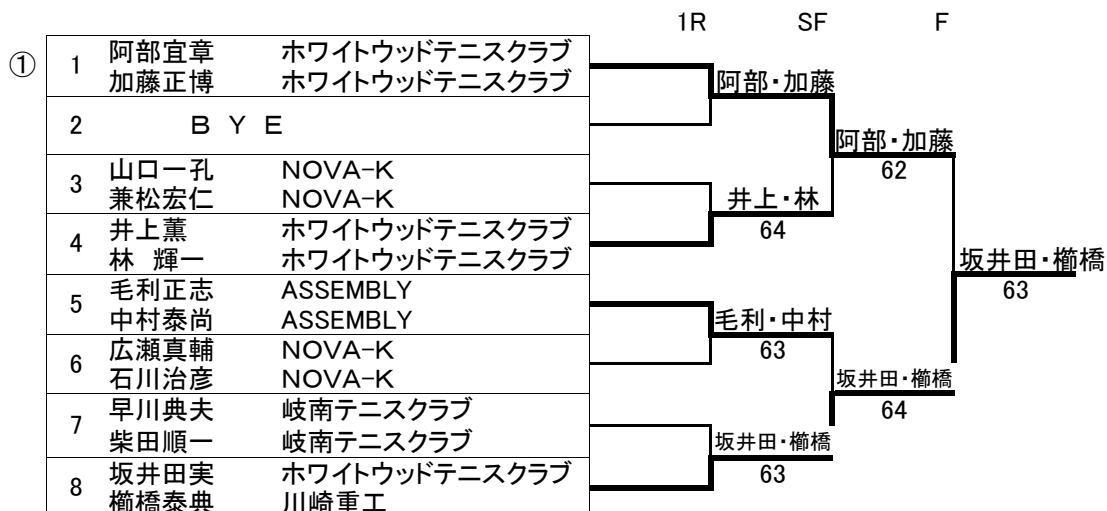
1R SF F

①

| | | |
|---|---|---|
| 1 | 阿部宜章<br>加藤正博 | ホワイトウッドテニスクラブ<br>ホワイトウッドテニスクラブ |
| 2 | BYE | |
| 3 | 山口一孔<br>兼松宏仁 | NOVA-K<br>NOVA-K |
| 4 | 井上薫<br>林 輝一 | ホワイトウッドテニスクラブ<br>ホワイトウッドテニスクラブ |
| 5 | 毛利正志<br>中村泰尚 | ASSEMBLY<br>ASSEMBLY |
| 6 | 広瀬真輔<br>石川治彦 | NOVA-K<br>NOVA-K |
| 7 | 早川典夫<br>柴田順一 | 岐南テニスクラブ<br>岐南テニスクラブ |
| 8 | 坂井田実<br>櫛橋泰典 | ホワイトウッドテニスクラブ<br>川崎重工 |

阿部・加藤

井上・林
64

毛利・中村
63

坂井田・櫛橋
63

阿部・加藤
62

坂井田・櫛橋
64

坂井田・櫛橋
63